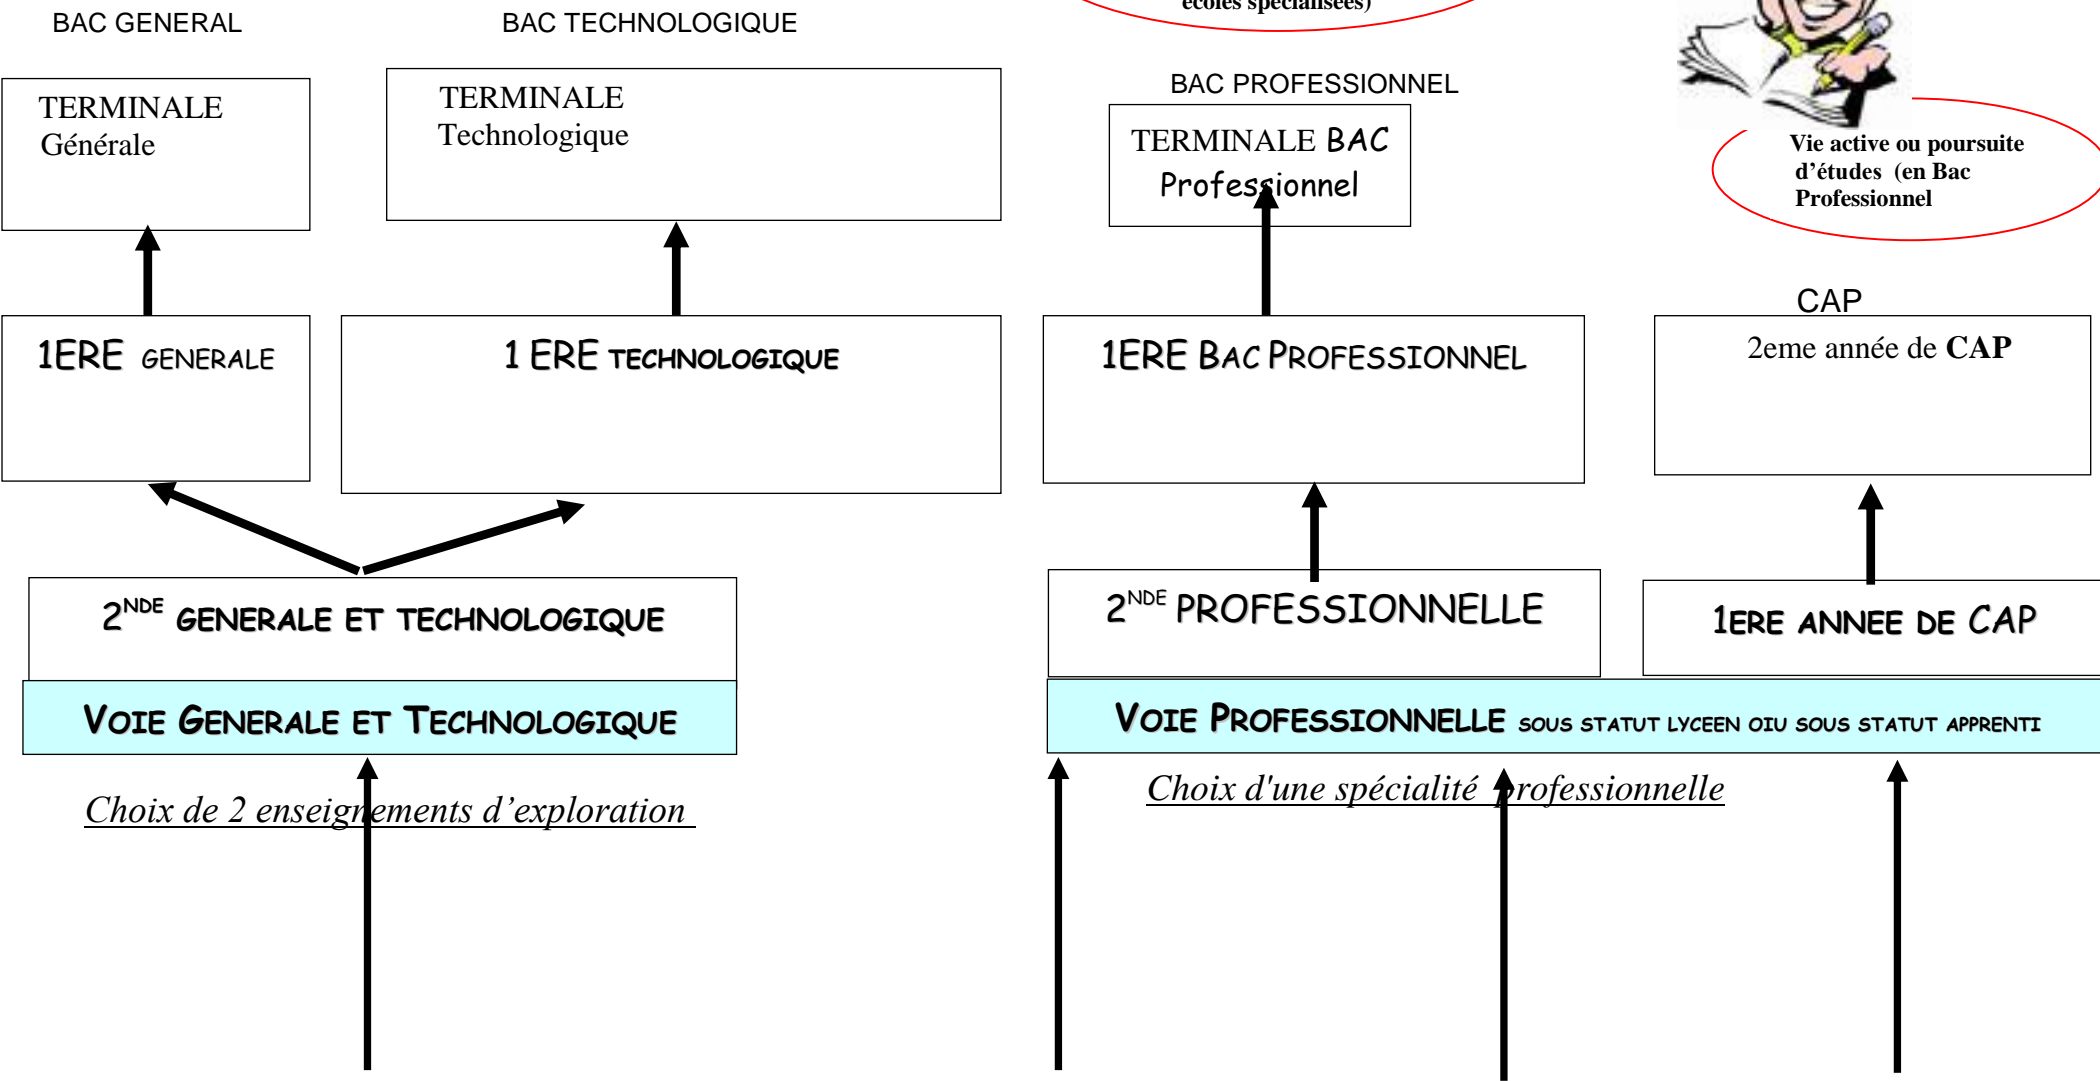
BAC GENERAL

BAC TECHNOLOGIQUE

écoles spécialisées)

BAC PROFESSIONNEL

TERMINALE Générale

TERMINALE Technologique

TERMINALE BAC Professionnel

Vie active ou poursuite d'études (en Bac Professionnel

CAP

1ERE GENERALE

1 ERE TECHNOLOGIQUE

1ERE BAC PROFESSIONNEL

2eme année de CAP

$2^{NDE}$ GENERALE ET TECHNOLOGIQUE

$2^{NDE}$ PROFESSIONNELLE

1ERE ANNEE DE CAP

VOIE GENERALE ET TECHNOLOGIQUE

VOIE PROFESSIONNELLE SOUS STATUT LYCEEN OIU SOUS STATUT APPRENTI

Choix de 2 enseignements d'exploration

Choix d'une spécialité professionnelle